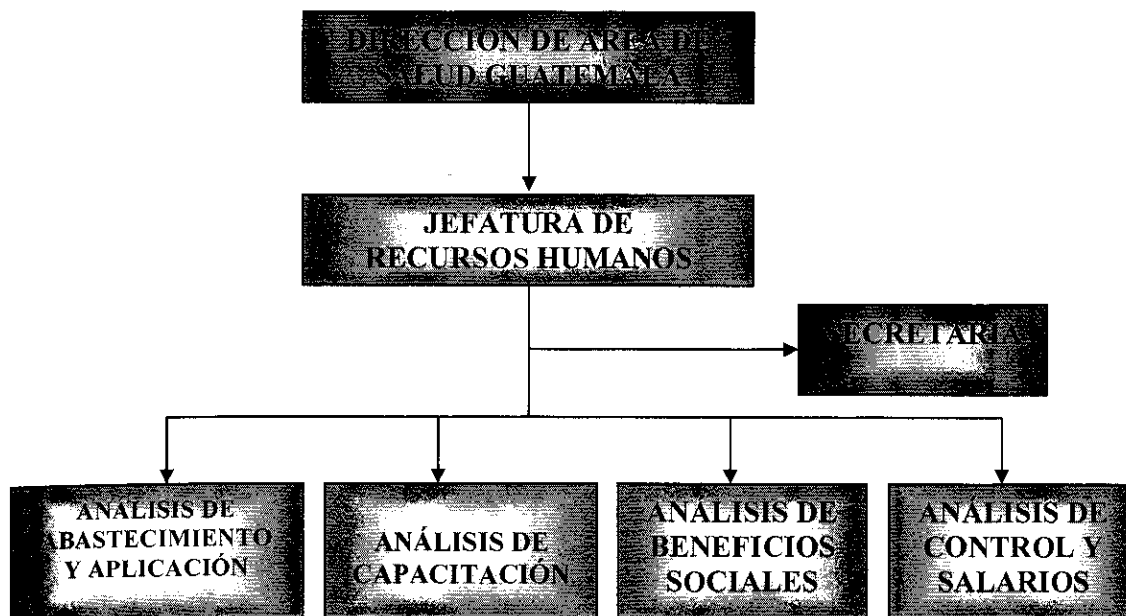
DIRECCION DE AREA DE SALUD GUATEMALA

JEFATURA DE RECURSOS HUMANOS

SECRETARIA

ANÁLISIS DE ABASTECIMIENTO Y APLICACIÓN

ANÁLISIS DE CAPACITACIÓN

ANÁLISIS DE BENEFICIOS SOCIALES

ANÁLISIS DE CONTROL Y SALARIOS